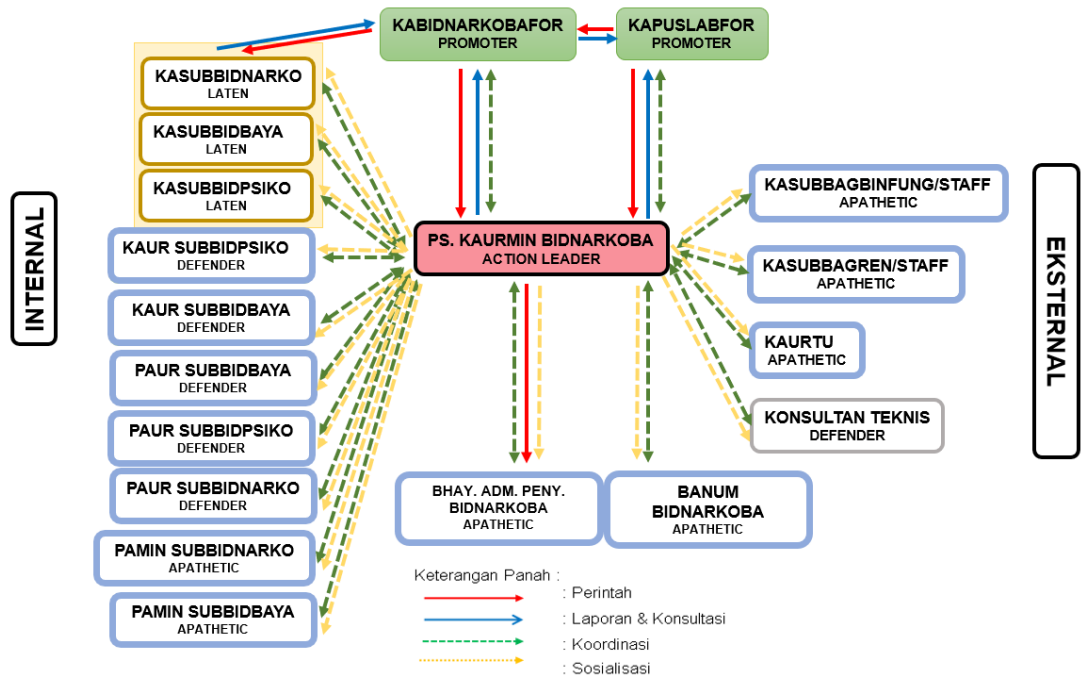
KABIDNARKOBAFOR
PROMOTER

KAPUSLABFOR
PROMOTER

INTERNAL

KASUBBIDNARKO
LATEN

KASUBBIDBAYA
LATEN

KASUBBIDPSIKO
LATEN

KAUR SUBBIDPSIKO
DEFENDER

KAUR SUBBIDBAYA
DEFENDER

PAUR SUBBIDBAYA
DEFENDER

PAUR SUBBIDPSIKO
DEFENDER

PAUR SUBBIDNARKO
DEFENDER

PAMIN SUBBIDNARKO
APATHETIC

PAMIN SUBBIDBAYA
APATHETIC

PS. KAURMIN BIDNARKOBA
ACTION LEADER

BHAY. ADM. PENY. BIDNARKOBA
APATHETIC

BANUM BIDNARKOBA
APATHETIC

EKSTERNAL

KASUBBAGBINFUNG/STAFF
APATHETIC

KASUBBAGREN/STAFF
APATHETIC

KAURTU
APATHETIC

KONSULTAN TEKNIS
DEFENDER

Keterangan Panah :
: Perintah
: Laporan & Konsultasi
: Koordinasi
: Sosialisasi